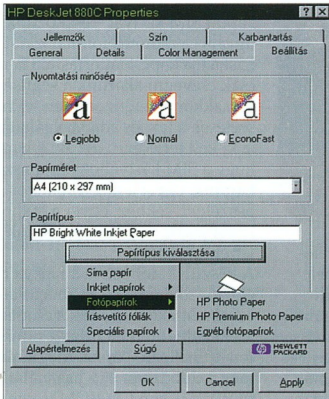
HP DeskJet 880C Properties

Jellemzők
Szín
Karbantartás
General
Details
Color Management
Beállítás

Nyomtatási minőség

a
a
a

Legjobb
Normál
EconoFast

Papírméret
A4 (210 x 297 mm)

Papírtípus
HP Bright White Inkjet Paper

Papírtípus kiválasztása

Sima papír
Inkjet papírok
Fotópapírok
Írásvetítő fóliák
Speciális papírok

HP Photo Paper
HP Premium Photo Paper
Egyéb fotópapírok

Alapértelmezés
Súgó

HEWLETT PACKARD

OK
Cancel
Apply